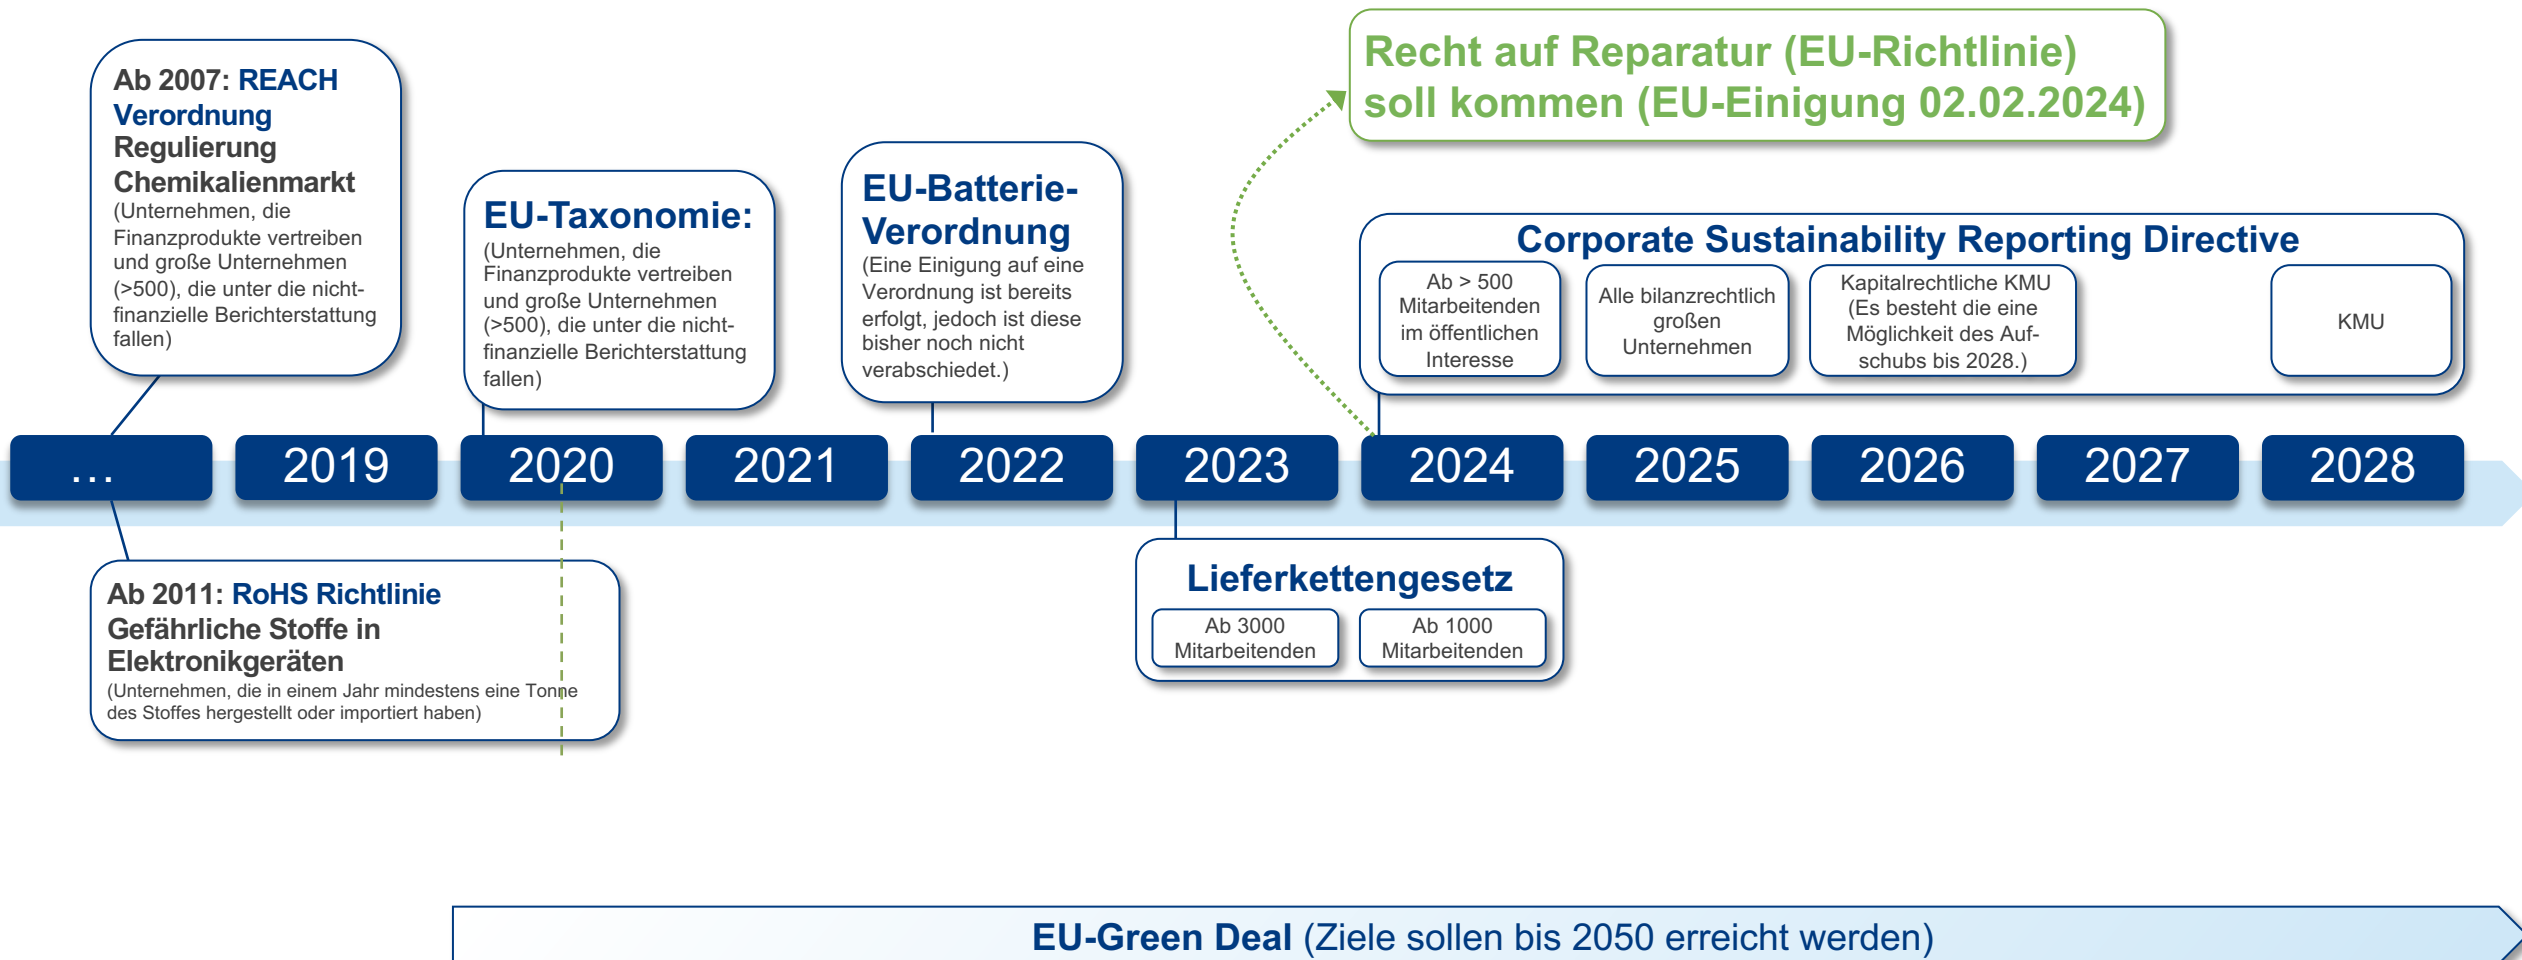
Ab 2007: REACH Verordnung
Regulierung Chemikalienmarkt
(Unternehmen, die Finanzprodukte vertreiben und große Unternehmen (>500), die unter die nichtfinanzielle Berichterstattung fallen)

EU-Taxonomie:
(Unternehmen, die Finanzprodukte vertreiben und große Unternehmen (>500), die unter die nichtfinanzielle Berichterstattung fallen)

EU-Batterie-Verordnung
(Eine Einigung auf eine Verordnung ist bereits erfolgt, jedoch ist diese bisher noch nicht verabschiedet.)

Recht auf Reparatur (EU-Richtlinie) soll kommen (EU-Einigung 02.02.2024)

Corporate Sustainability Reporting Directive

Ab > 500 Mitarbeitenden im öffentlichen Interesse

Alle bilanzrechtlich großen Unternehmen

Kapitalrechtliche KMU (Es besteht die eine Möglichkeit des Aufschubs bis 2028.)

KMU

...

2019

2020

2021

2022

2023

2024

2025

2026

2027

2028

Ab 2011: RoHS Richtlinie
Gefährliche Stoffe in Elektronikgeräten
(Unternehmen, die in einem Jahr mindestens eine Tonne des Stoffes hergestellt oder importiert haben)

Lieferkettengesetz

Ab 3000 Mitarbeitenden

Ab 1000 Mitarbeitenden

EU-Green Deal (Ziele sollen bis 2050 erreicht werden)